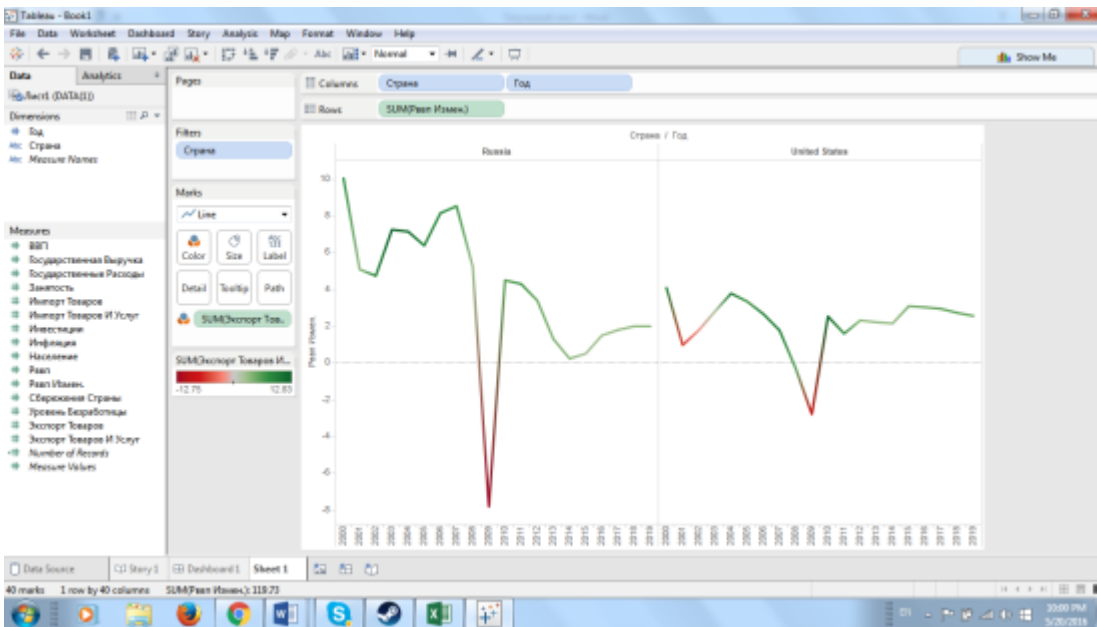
Tableau - Book1

File Data Worksheet Dashboard Story Analysis Map Format Window Help

Normal

Show Me

Data Analytics

Лист1 (DATA(1))

Dimensions

Год
Страна
Measure Names

Measures

ВВП
Государственная Выручка
Государственные Расходы
Занятость
Импорт Товаров
Импорт Товаров И Услуг
Инвестиции
Инфляция
Население
Реал
Реал Измен.
Сбережения Страны
Уровень Безработицы
Экспорт Товаров
Экспорт Товаров И Услуг
Number of Records
Measure Values

Pages

Filters

Страна

Marks

Line

Color Size Label

Detail Tooltip Path

SUM(Экспорт Тов...

SUM(Экспорт Товаров И...

-12.75 12.83

Columns Страна Год

Rows SUM(Реал Измен.)

Страна / Год

Russia

United States

Реал Измен.

10
8
6
4
2
0
-2
-4
-6
-8

2000 2001 2002 2003 2004 2005 2006 2007 2008 2009 2010 2011 2012 2013 2014 2015 2016 2017 2018 2019

2000 2001 2002 2003 2004 2005 2006 2007 2008 2009 2010 2011 2012 2013 2014 2015 2016 2017 2018 2019

Data Source Story 1 Dashboard 1 Sheet 1

40 marks 1 row by 40 columns SUM(Реал Измен.): 119.73

10:00 PM
5/20/2016